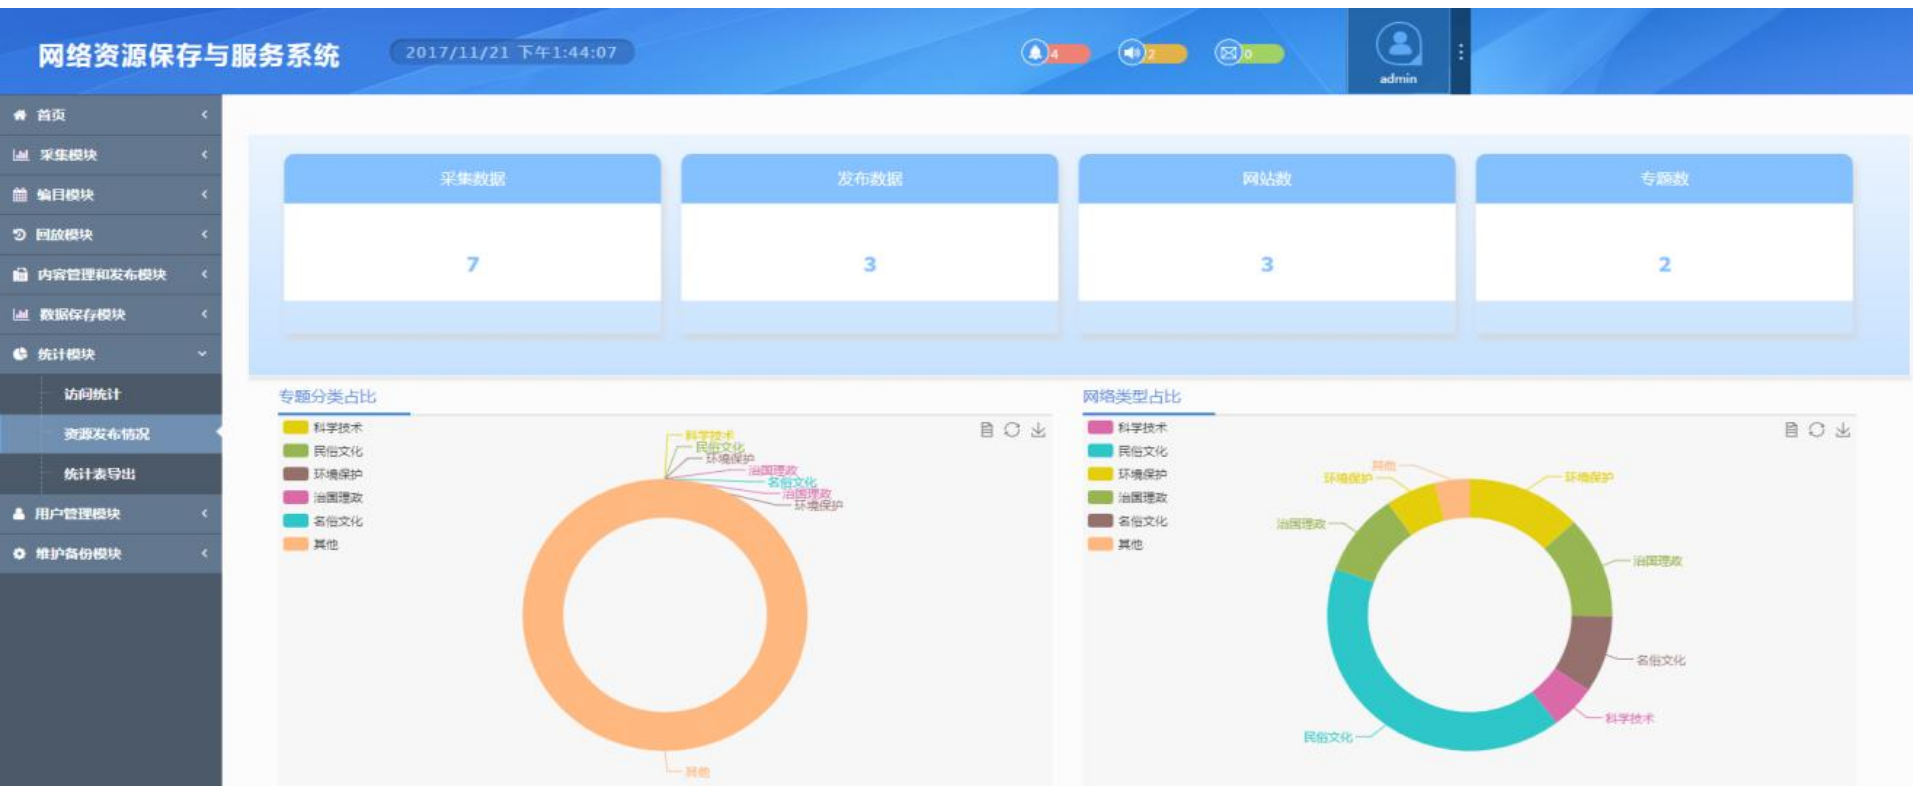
网络资源保存与服务系统

2017/11/21 下午1:44:07

4 2 0

admin

首页
采集模块
编目模块
回放模块
内容管理和发布模块
数据保存模块
统计模块
访问统计
资源发布情况
统计表导出
用户管理模块
维护备份模块

采集数据
7

发布数据
3

网站数
3

专题数
2

专题分类占比

科学技术
民俗文化
环境保护
治国理政
名俗文化
其他

科学技术
民俗文化
环境保护
治国理政
名俗文化
治国理政
环境保护
其他

网络类型占比

科学技术
民俗文化
环境保护
治国理政
名俗文化
其他

其他
环境保护
环境保护
治国理政
治国理政
名俗文化
科学技术
民俗文化